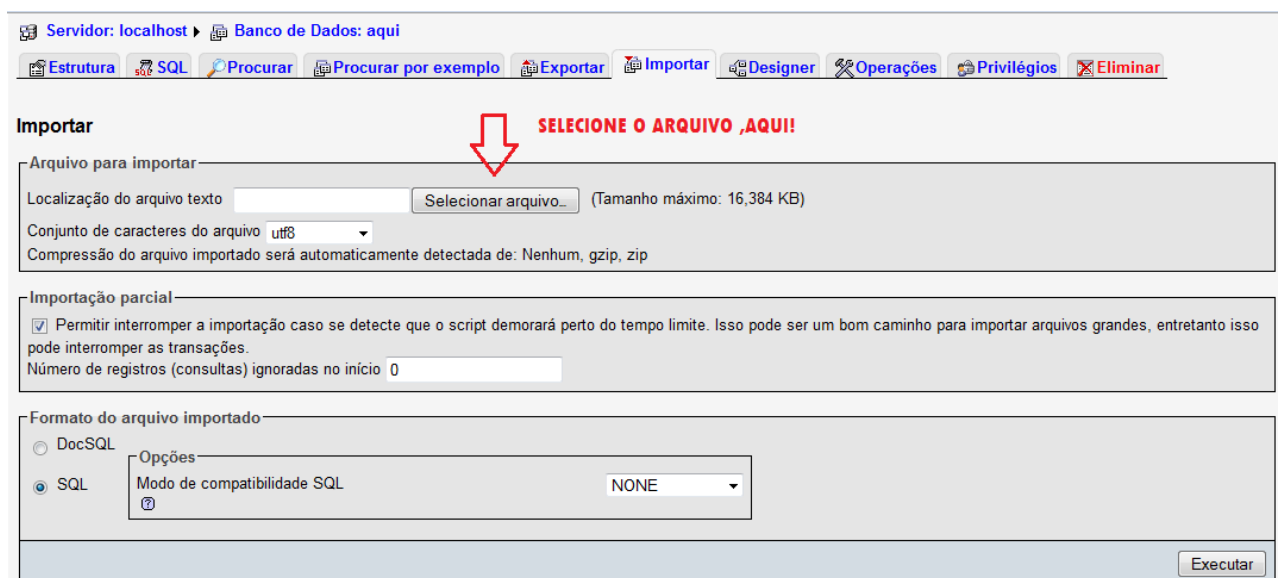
Servidor: localhost ▸ Banco de Dados: aqui

Estrutura | SQL | Procurar | Procurar por exemplo | Exportar | Importar | Designer | Operações | Privilégios | Eliminar

Importar

SELECIONE O ARQUIVO ,AQUI!

Arquivo para importar

Localização do arquivo texto [Selecionar arquivo...] (Tamanho máximo: 16,384 KB)

Conjunto de caracteres do arquivo utf8

Compressão do arquivo importado será automaticamente detectada de: Nenhum, gzip, zip

Importação parcial

Permitir interromper a importação caso se detecte que o script demorará perto do tempo limite. Isso pode ser um bom caminho para importar arquivos grandes, entretanto isso pode interromper as transações.

Número de registros (consultas) ignoradas no início 0

Formato do arquivo importado

DocSQL

SQL

Opções

Modo de compatibilidade SQL NONE

?

Executar